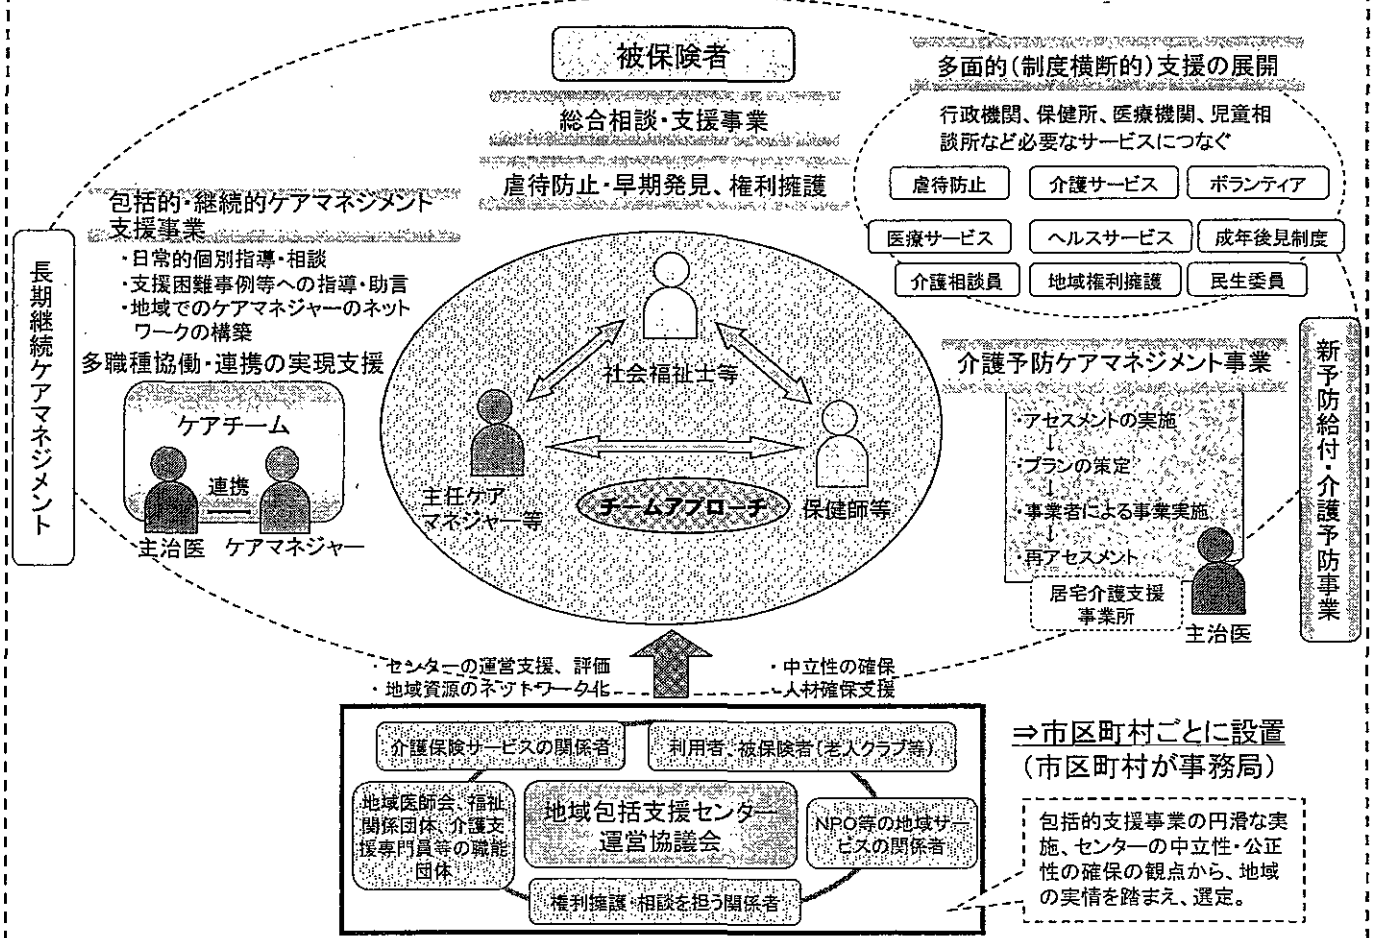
被保険者

総合相談・支援事業

虐待防止・早期発見、権利擁護

多面的(制度横断的)支援の展開

行政機関、保健所、医療機関、児童相談所など必要なサービスにつなぐ

虐待防止
介護サービス
ボランティア
医療サービス
ヘルスサービス
成年後見制度
介護相談員
地域権利擁護
民生委員

包括的・継続的ケアマネジメント支援事業

・日常的個別指導・相談
・支援困難事例等への指導・助言
・地域でのケアマネジャーのネットワークの構築

多職種協働・連携の実現支援

ケアチーム

連携

主治医
ケアマネジャー

長期継続ケアマネジメント

社会福祉士等

主任ケアマネジャー等

チームアプローチ

保健師等

介護予防ケアマネジメント事業

・アセスメントの実施
↓
・プランの策定
↓
・事業者による事業実施
↓
・再アセスメント

居宅介護支援事業所

主治医

新予防給付・介護予防事業

・センターの運営支援、評価
・地域資源のネットワーク化

・中立性の確保
・人材確保支援

介護保険サービスの関係者
利用者、被保険者(老人クラブ等)
地域医師会、福祉関係団体、介護支援専門員等の職能団体
地域包括支援センター運営協議会
NPO等の地域サービスの関係者
権利擁護・相談を担う関係者

⇒市区町村ごとに設置
(市区町村が事務局)

包括的支援事業の円滑な実施、センターの中立性・公正性の確保の観点から、地域の実情を踏まえ、選定。